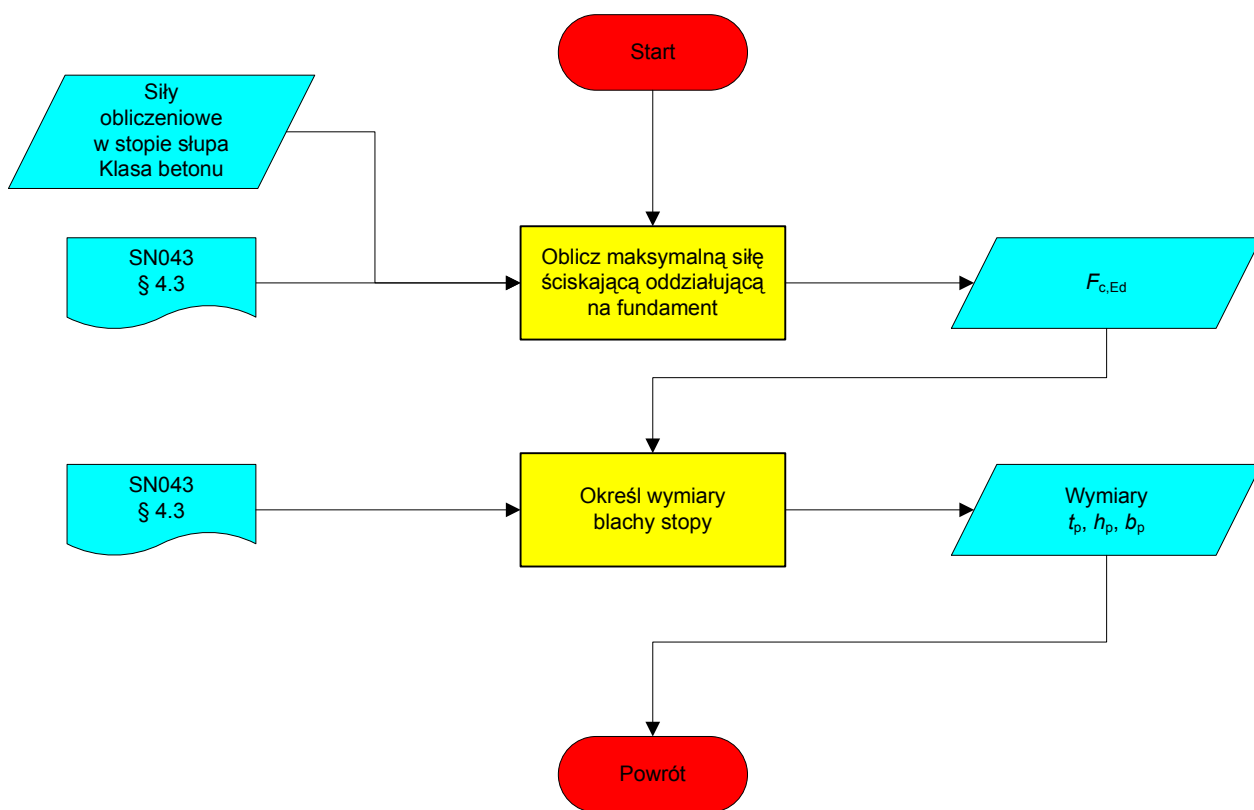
Start

Siły obliczeniowe w stopie słupa Klasa betonu

SN043 § 4.3

Oblicz maksymalną siłę ściskającą oddziałującą na fundament

$F_{c,Ed}$

SN043 § 4.3

Określ wymiary blachy stopy

Wymiary $t_p$, $h_p$, $b_p$

Powrót